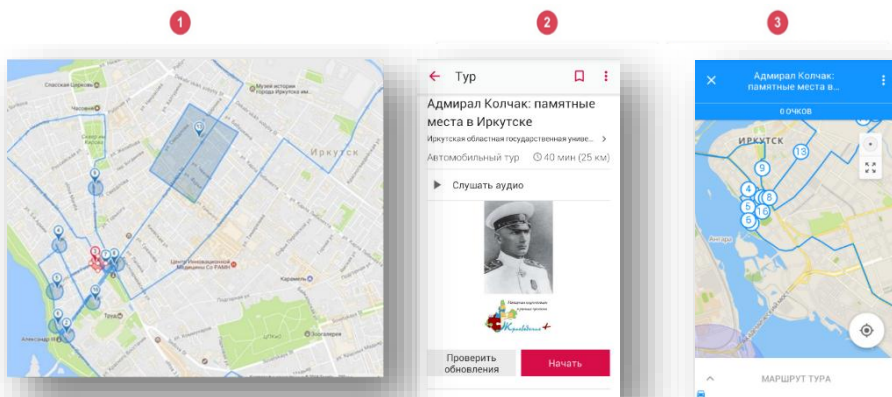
1

2

3

Спасская церковь
Часовой
Сквер им. Кирова
Музей истории города Иркутска
Иркутск
Центр Инновационной Медицины Со РАМН
Караван
Тета
Александр III

Тур

Адмирал Колчак: памятные места в Иркутске

Иркутская областная государственная униве...

Автомобильный тур 40 мин (25 км)

Слушать аудио

Проверить обновления

Начать

Адмирал Колчак: памятные места в...

0 ОЧКОВ

ИРКУТСК

13
9
4
8
5
16
6

Ангара

МАРШРУТ ТУРА